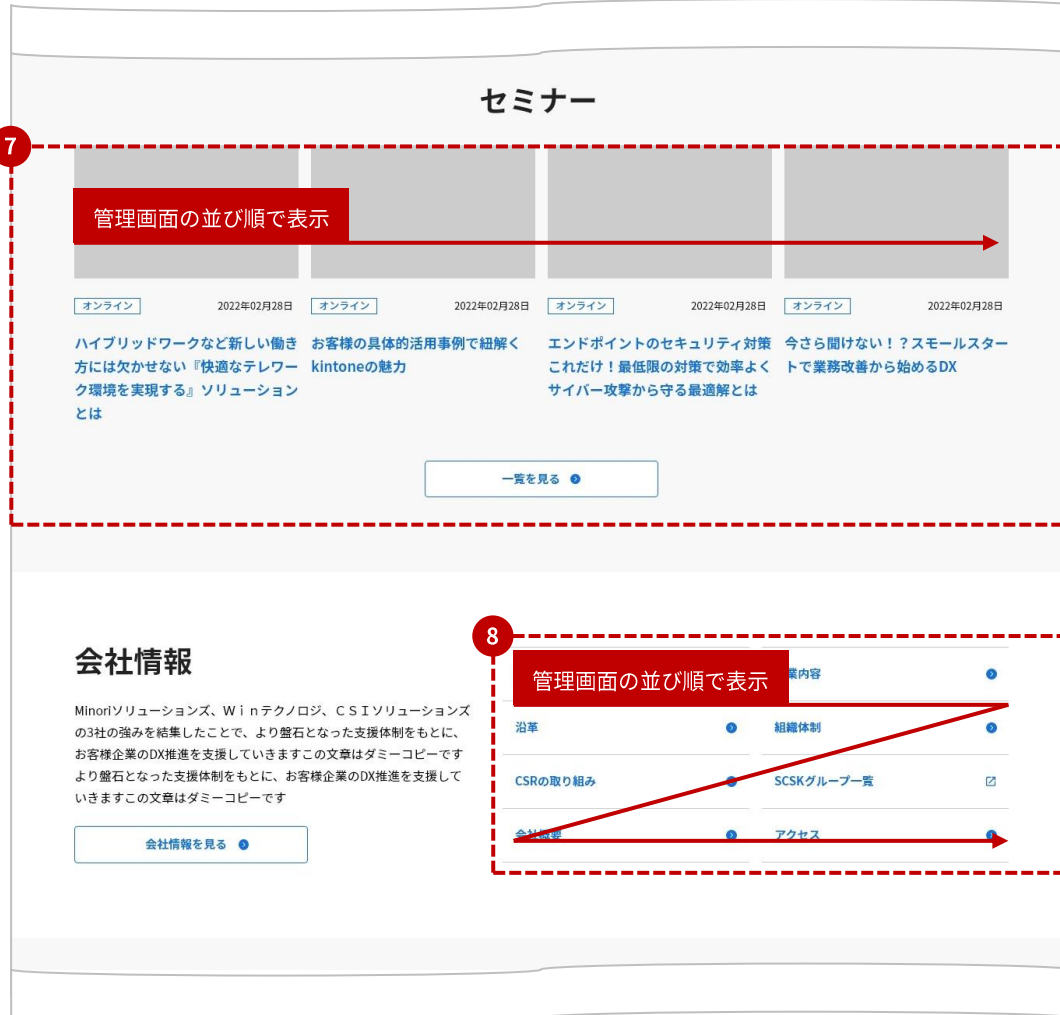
セミナー

7

管理画面の並び順で表示

オンライン 2022年02月28日

ハイブリッドワークなど新しい働き方には欠かせない『快適なテレワーク環境を実現する』ソリューションとは

オンライン 2022年02月28日

お客様の具体的活用事例で紐解くkintoneの魅力

オンライン 2022年02月28日

エンドポイントのセキュリティ対策これだけ！最低限の対策で効率よくサイバー攻撃から守る最適解とは

オンライン 2022年02月28日

今さら聞けない！？スモールスタートで業務改善から始めるDX

一覧を見る

会社情報

Minoriソリューションズ、Ｗｉｎテクノロジ、ＣＳＩソリューションズの3社の強みを結集したことで、より盤石となった支援体制をもとに、お客様企業のDX推進を支援していきますこの文章はダミーコピーですより盤石となった支援体制をもとに、お客様企業のDX推進を支援していきますこの文章はダミーコピーです

会社情報を見る

8

管理画面の並び順で表示

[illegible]業内容

沿革

組織体制

CSRの取り組み

SCSKグループ一覧

会社概要

アクセス